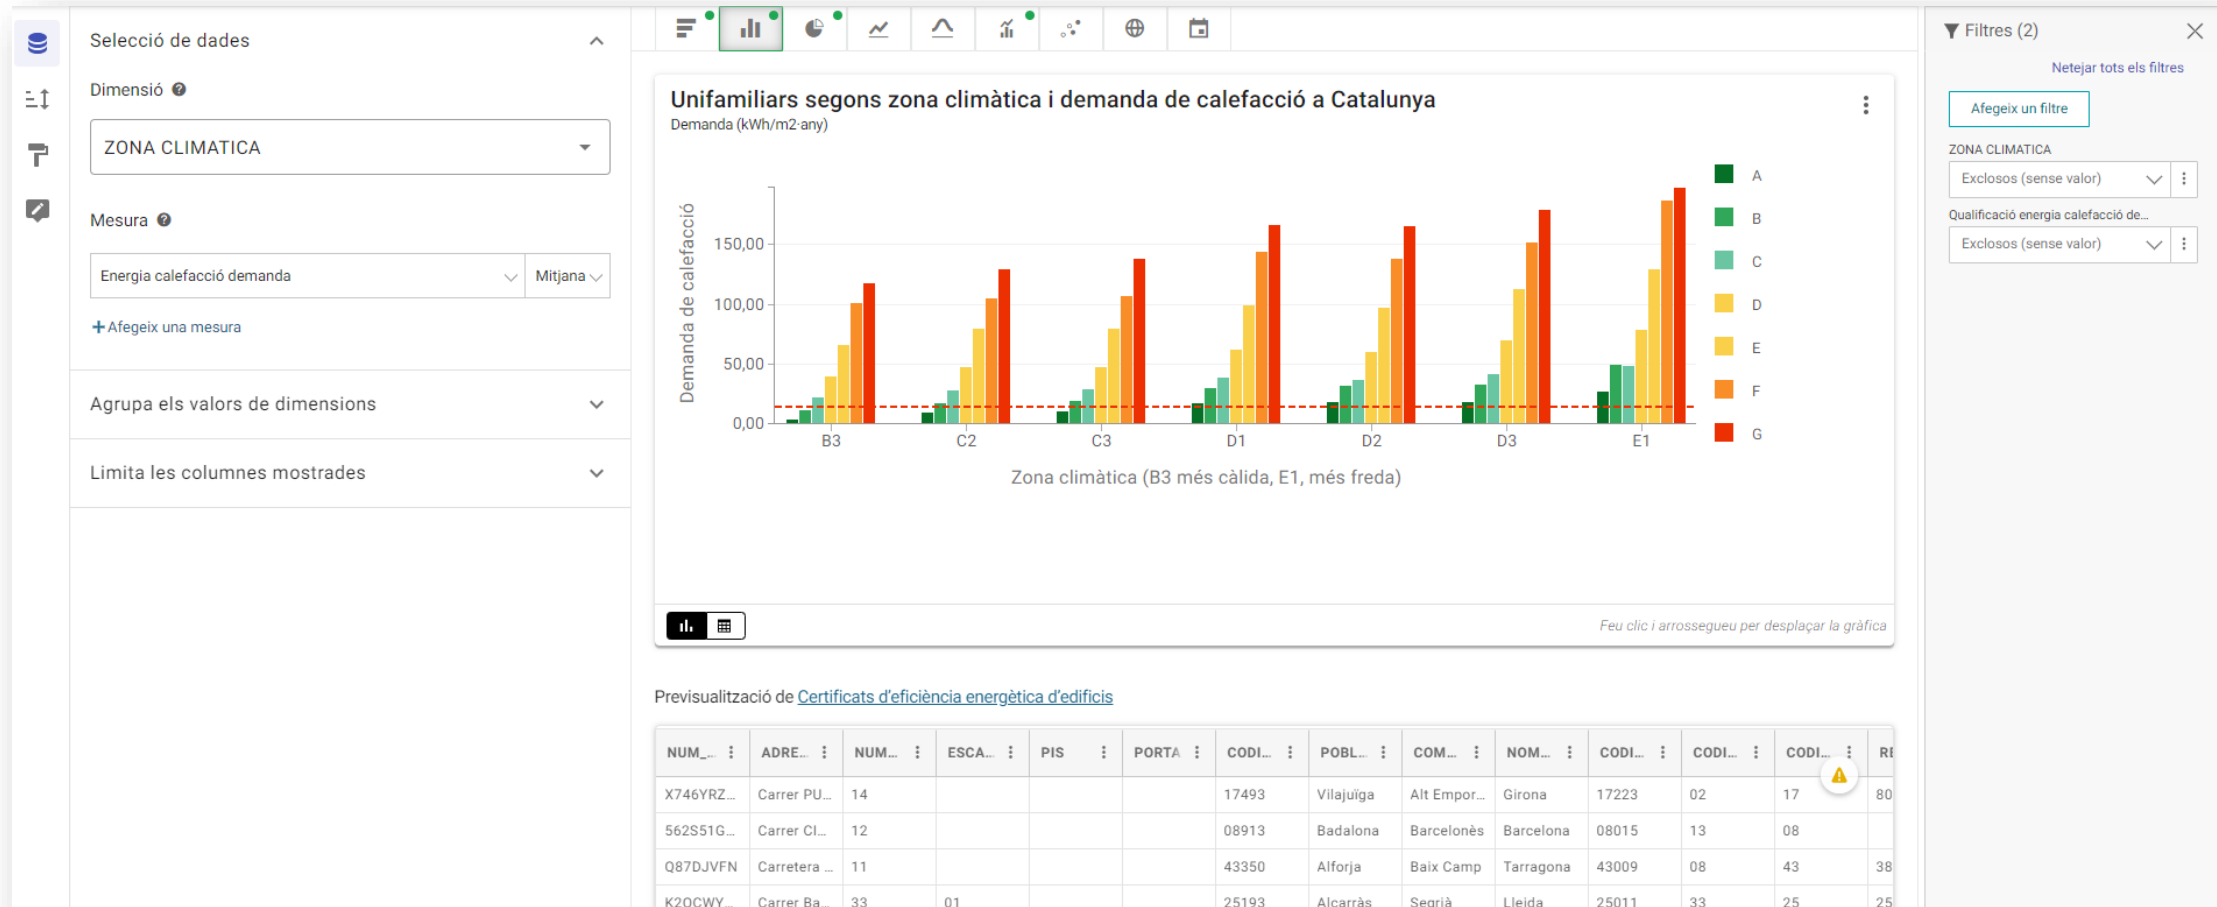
Selecció de dades

Dimensió

ZONA CLIMATICA

Mesura

Energia calefacció demanda | Mitjana

+Afegeix una mesura

Agrupa els valors de dimensions

Limita les columnes mostrades

Unifamiliars segons zona climàtica i demanda de calefacció a Catalunya
Demanda (kWh/m2·any)

Demanda de calefacció

150,00
100,00
50,00
0,00

B3 C2 C3 D1 D2 D3 E1

Zona climàtica (B3 més càlida, E1, més freda)

A
B
C
D
E
F
G

Feu clic i arrossegueu per desplaçar la gràfica

Previsualització de Certificats d'eficiència energètica d'edificis

| NUM_... | ADRE... | NUM... | ESCA... | PIS | PORTA | CODI... | POBL... | COM... | NOM... | CODI... | CODI... | CODI... | RI |
|---|---|---|---|---|---|---|---|---|---|---|---|---|---|
| X746YRZ... | Carrer PU... | 14 | | | | 17493 | Vilajuïga | Alt Empor... | Girona | 17223 | 02 | 17 | 80 |
| 562S51G... | Carrer Cl... | 12 | | | | 08913 | Badalona | Barcelonès | Barcelona | 08015 | 13 | 08 | |
| Q87DJVFN | Carretera ... | 11 | | | | 43350 | Alforja | Baix Camp | Tarragona | 43009 | 08 | 43 | 38 |
| K2OCWY... | Carrer Ba... | 33 | 01 | | | 25193 | Alcarràs | Segrià | Lleida | 25011 | 33 | 25 | 25 |

Filtres (2)

Netejar tots els filtres

Afegeix un filtre

ZONA CLIMATICA

Exclosos (sense valor)

Qualificació energia calefacció de...

Exclosos (sense valor)